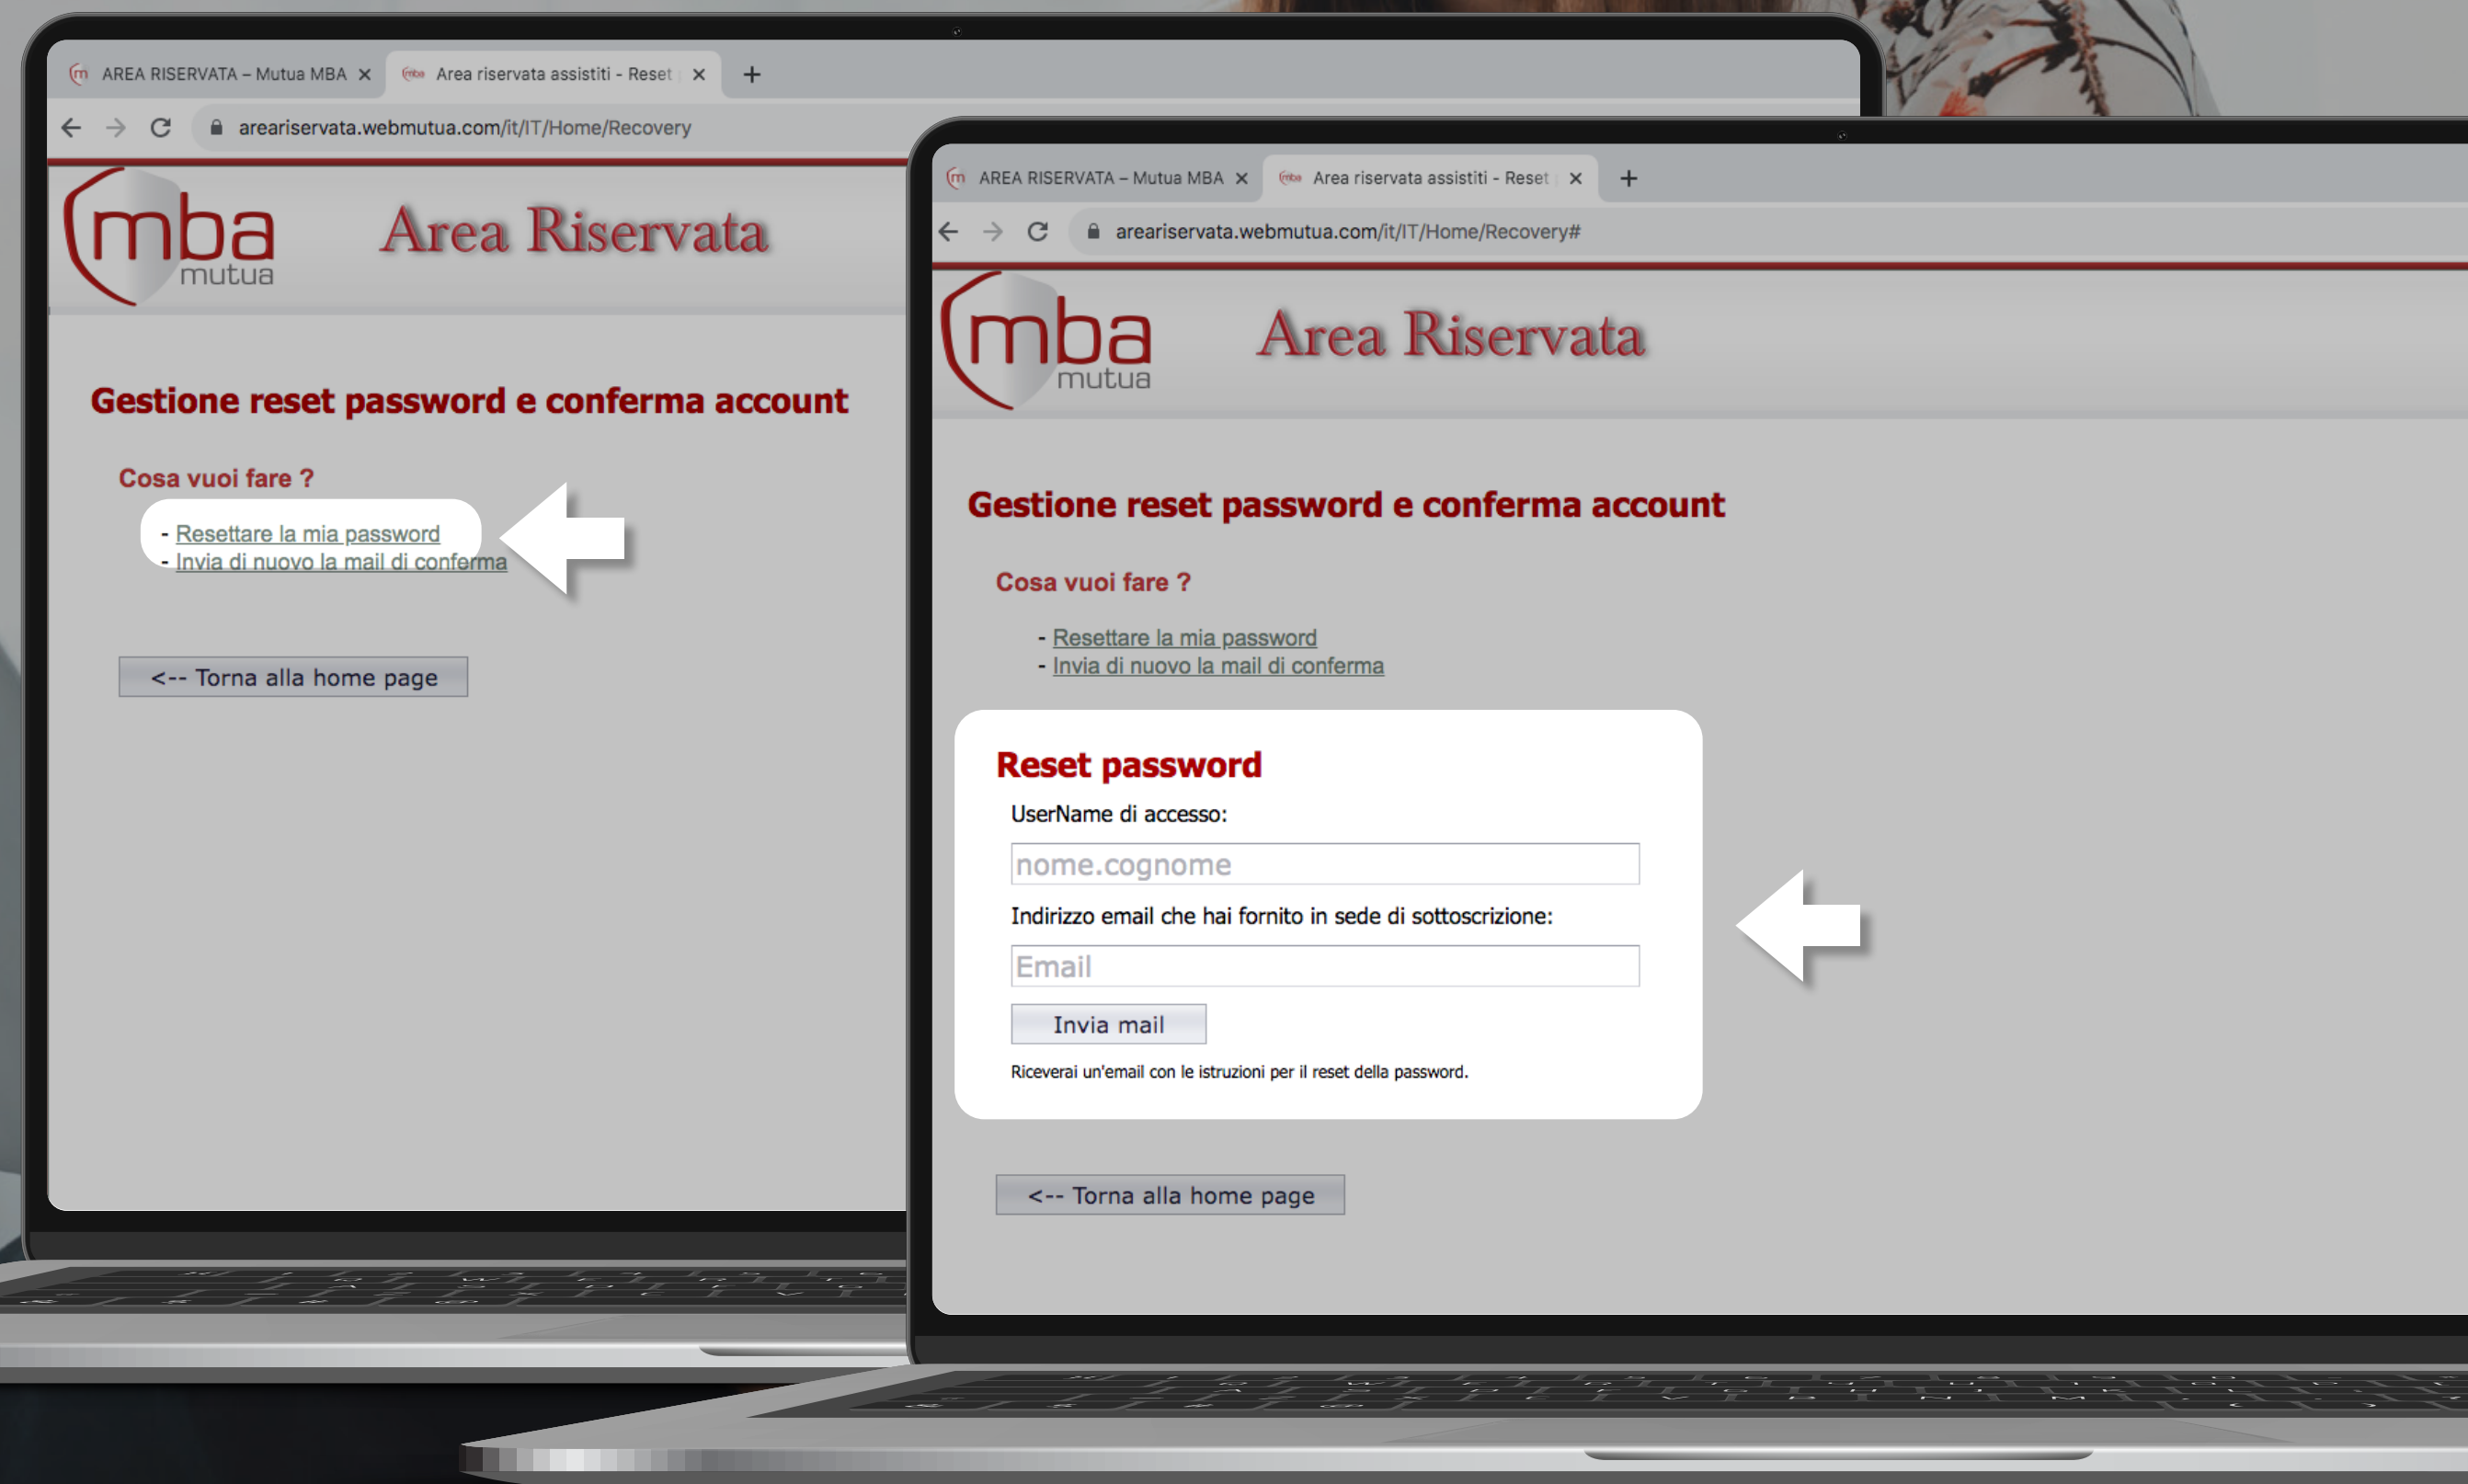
AREA RISERVATA – Mutua MBA ×
Area riservata assistiti - Reset ×
+

areariservata.webmutua.com/it/IT/Home/Recovery

mba mutua
Area Riservata

Gestione reset password e conferma account

Cosa vuoi fare ?

- Resettare la mia password
- Invia di nuovo la mail di conferma

<-- Torna alla home page

AREA RISERVATA – Mutua MBA ×
Area riservata assistiti - Reset ×
+

areariservata.webmutua.com/it/IT/Home/Recovery#

mba mutua
Area Riservata

Gestione reset password e conferma account

Cosa vuoi fare ?

- Resettare la mia password
- Invia di nuovo la mail di conferma

Reset password

UserName di accesso:

nome.cognome

Indirizzo email che hai fornito in sede di sottoscrizione:

Email

Invia mail

Riceverai un'email con le istruzioni per il reset della password.

<-- Torna alla home page